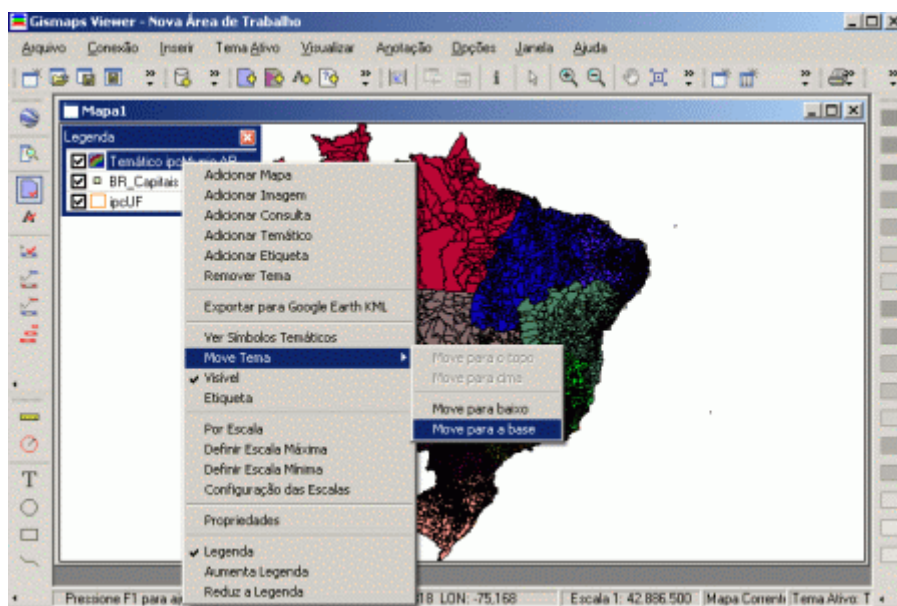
Gismaps Viewer - Nova Área de Trabalho

Arquivo Conexão Inserir Tema Ativo Visualizar Anotação Opções Janela Ajuda

Mapa1

Legenda

Temático ipc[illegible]

BR_Capitais

ipcUF

Adicionar Mapa
Adicionar Imagem
Adicionar Consulta
Adicionar Temático
Adicionar Etiqueta
Remover Tema

Exportar para Google Earth KML

Ver Símbolos Temáticos
Move Tema
Visível
Etiqueta

Por Escala
Definir Escala Máxima
Definir Escala Mínima
Configuração das Escalas

Propriedades

Legenda
Aumenta Legenda
Reduz a Legenda

Move para o topo
Move para cima

Move para baixo
Move para a base

T

Pressione F1 para a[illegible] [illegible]18 LON: -75,168 Escala 1: 42.886.500 Mapa Corrent Tema Ativo: T